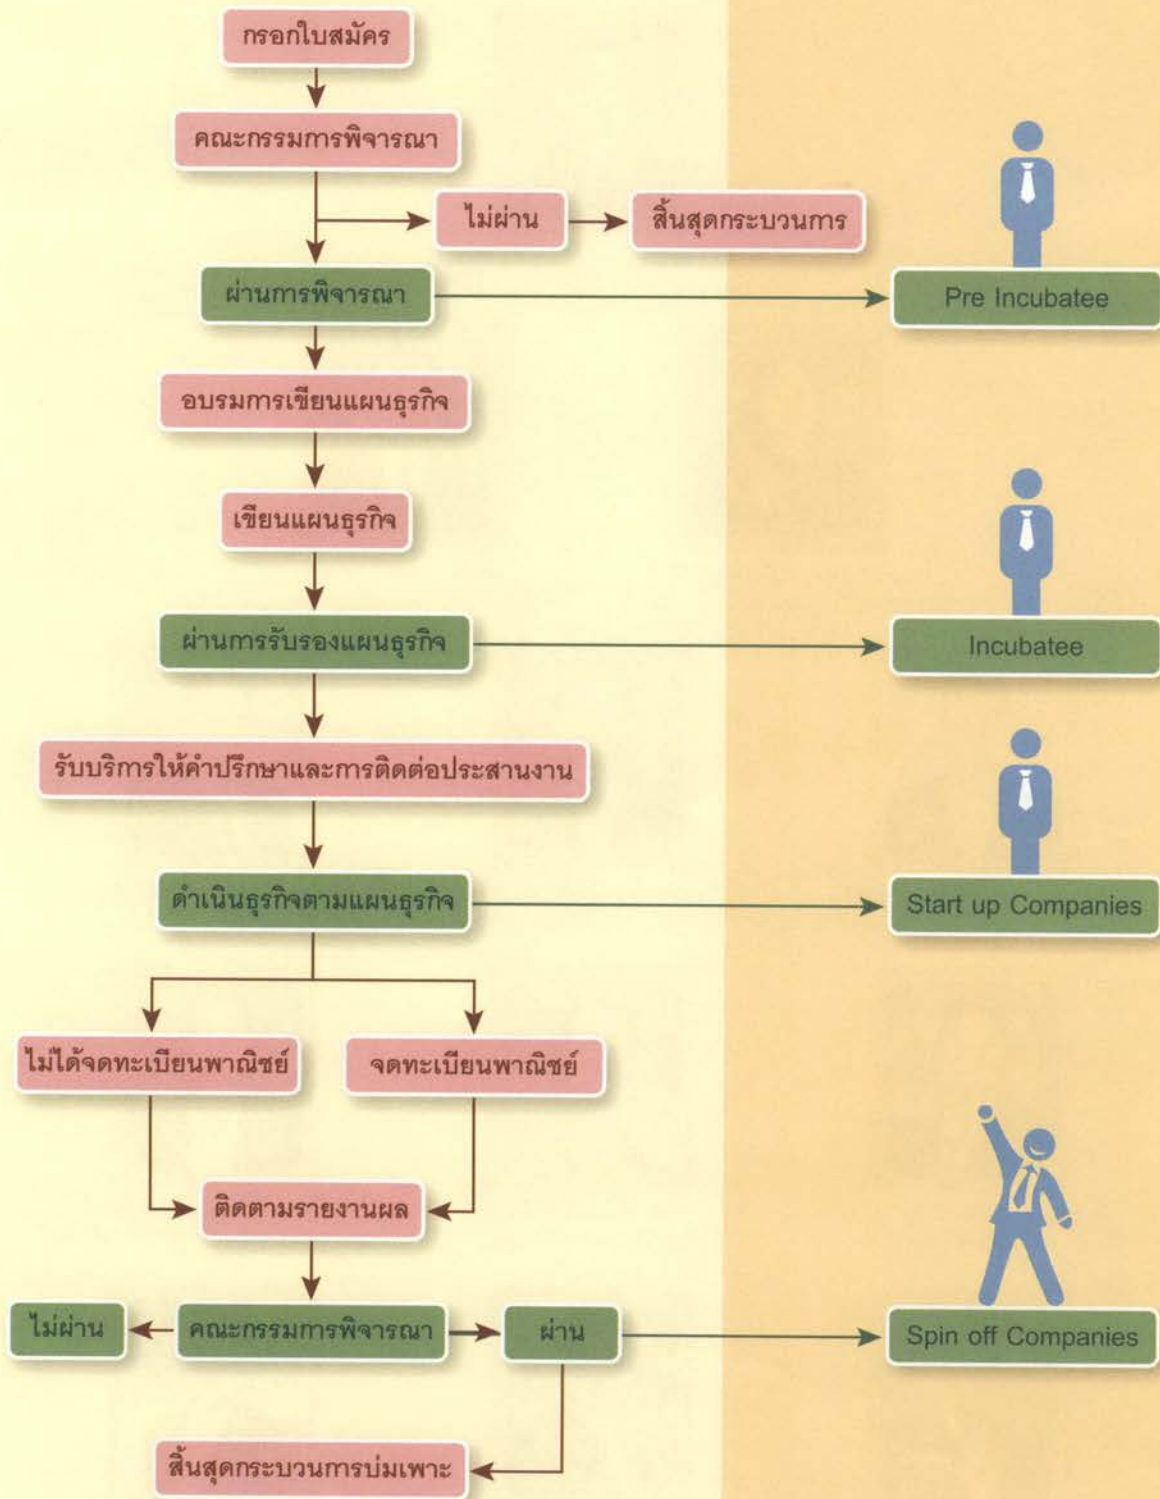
กรอกใบสมัคร

คณะกรรมการพิจารณา

ไม่ผ่าน

สิ้นสุดกระบวนการ

ผ่านการพิจารณา

Pre Incubatee

อบรมการเขียนแผนธุรกิจ

เขียนแผนธุรกิจ

ผ่านการรับรองแผนธุรกิจ

Incubatee

รับบริการให้คำปรึกษาและการติดต่อประสานงาน

ดำเนินธุรกิจตามแผนธุรกิจ

Start up Companies

ไม่ได้จดทะเบียนพาณิชย์

จดทะเบียนพาณิชย์

ติดตามรายงานผล

ไม่ผ่าน

คณะกรรมการพิจารณา

ผ่าน

Spin off Companies

สิ้นสุดกระบวนการบ่มเพาะ